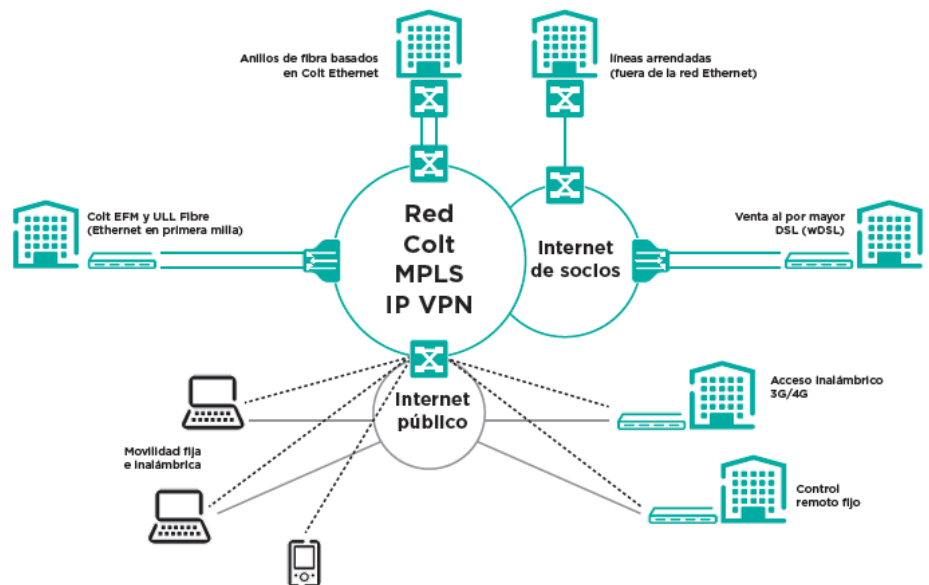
Anillos de fibra basados en Colt Ethernet

líneas arrendadas (fuera de la red Ethernet)

Colt EFM y ULL Fibre (Ethernet en primera milla)

Red Colt MPLS IP VPN

Internet de socios

Venta al por mayor DSL (wDSL)

Internet público

Acceso inalámbrico 3G/4G

Movilidad fija e inalámbrica

Control remoto fijo